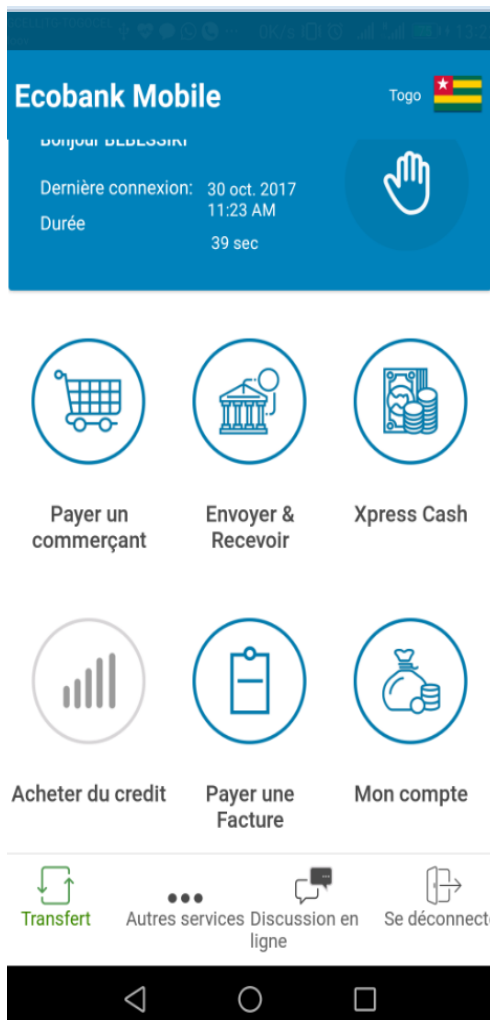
Ecobank Mobile

Togo

Bonjour BEBESSIRI

Dernière connexion: 30 oct. 2017 11:23 AM

Durée 39 sec

Payer un commerçant

Envoyer & Recevoir

Xpress Cash

Acheter du credit

Payer une Facture

Mon compte

Transfert

Autres services

Discussion en ligne

Se déconnect